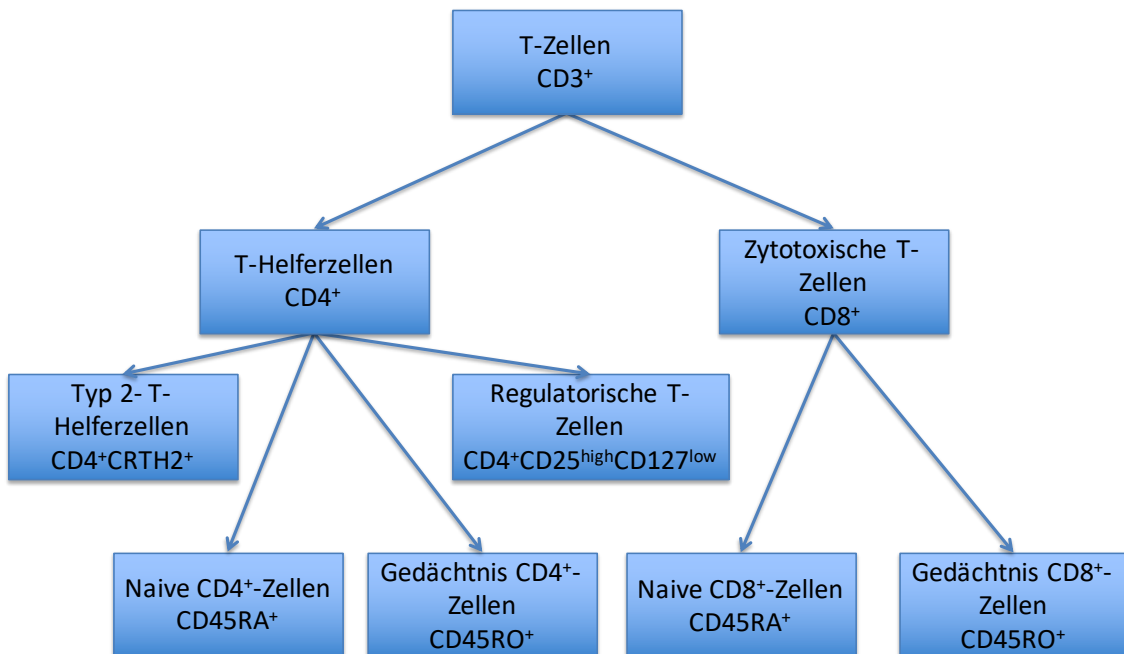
T-Zellen
$CD3^+$

T-Helferzellen
$CD4^+$

Zytotoxische T-Zellen
$CD8^+$

Typ 2- T-Helferzellen
$CD4^+CRTH2^+$

Regulatorische T-Zellen
$CD4^+CD25^{high}CD127^{low}$

Naive $CD4^+$-Zellen
$CD45RA^+$

Gedächtnis $CD4^+$-Zellen
$CD45RO^+$

Naive $CD8^+$-Zellen
$CD45RA^+$

Gedächtnis $CD8^+$-Zellen
$CD45RO^+$